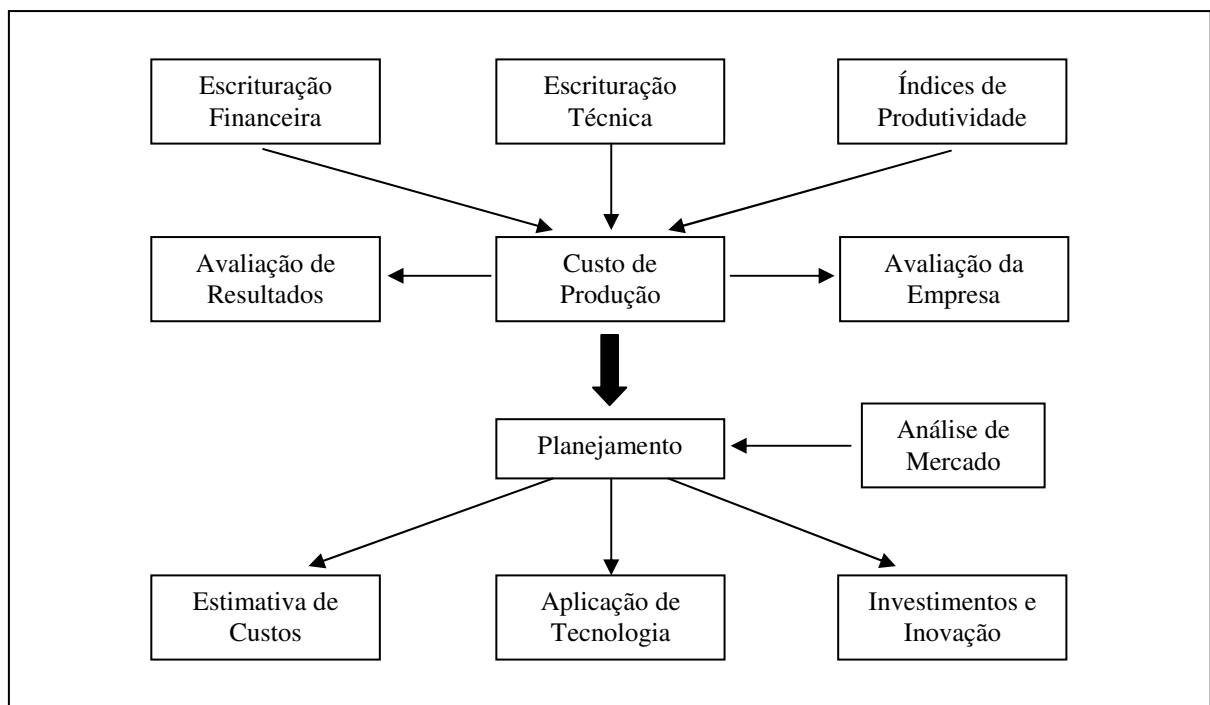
Escrituração Financeira

Escrituração Técnica

Índices de Produtividade

Avaliação de Resultados

Custo de Produção

Avaliação da Empresa

Planejamento

Análise de Mercado

Estimativa de Custos

Aplicação de Tecnologia

Investimentos e Inovação